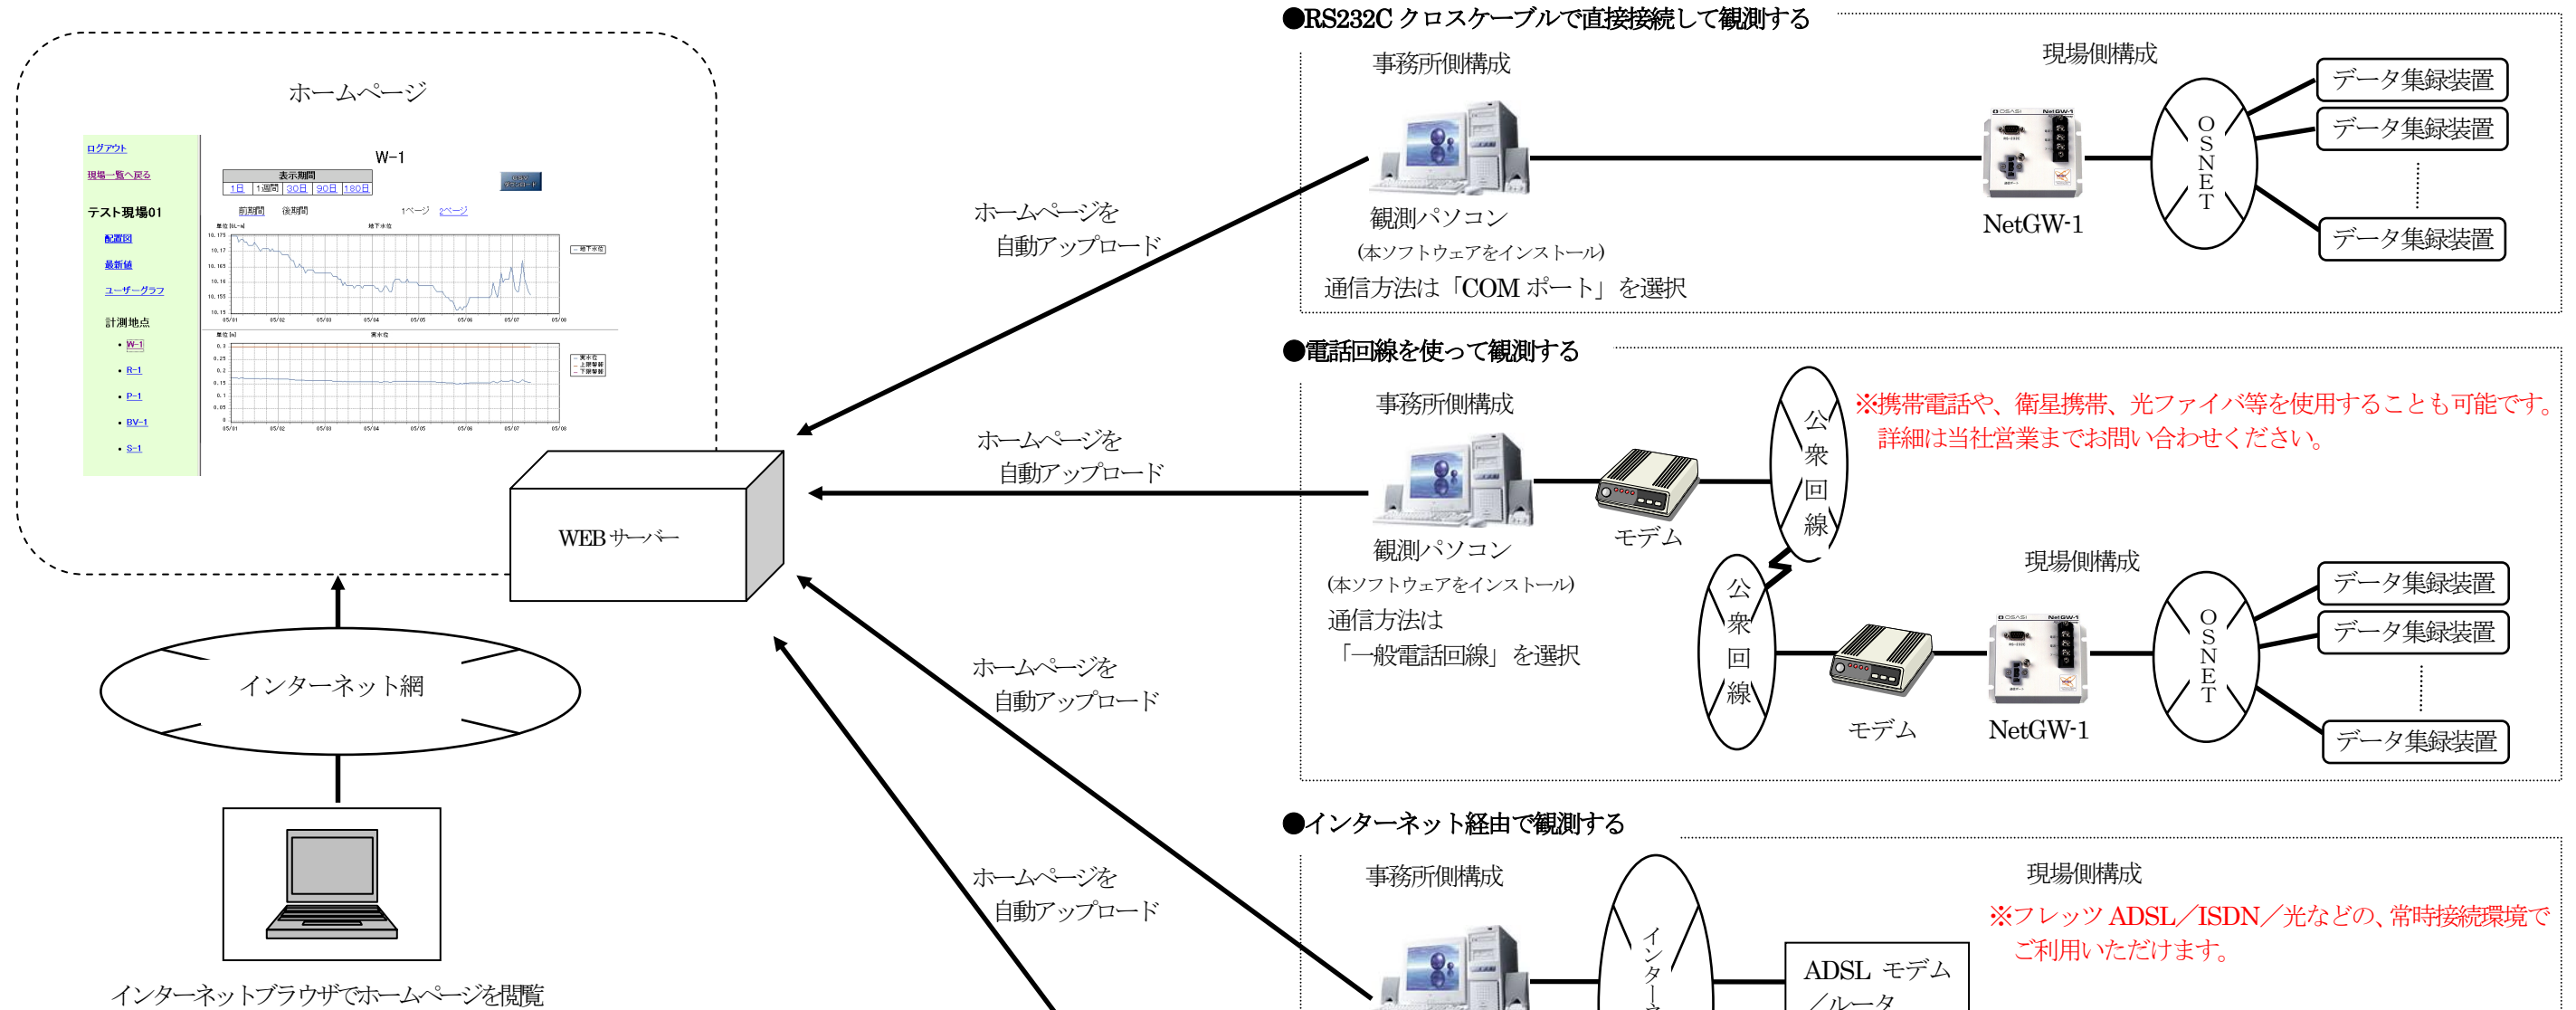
ホームページ

ログアウト
現場一覧へ戻る
テスト現場01
配置図
最新値
ユーザーグラフ
計測地点
W-1
R-1
P-1
BV-1
S-1

W-1
表示期間
1日 1週間 30日 90日 180日
前期間 後期間
1ページ 2ページ

WEB サーバー

インターネット網

インターネットブラウザでホームページを閲覧

ホームページを自動アップロード

ホームページを自動アップロード

ホームページを自動アップロード

ホームページを自動アップロード

●RS232C クロスケーブルで直接接続して観測する

事務所側構成

観測パソコン
(本ソフトウェアをインストール)
通信方法は「COM ポート」を選択

現場側構成

NetGW-1

OSNET

データ集録装置
データ集録装置
データ集録装置

●電話回線を使って観測する

事務所側構成

観測パソコン
(本ソフトウェアをインストール)
通信方法は「一般電話回線」を選択

モデム

公衆回線

※携帯電話や、衛星携帯、光ファイバ等を使用することも可能です。
詳細は当社営業までお問い合わせください。

公衆回線

現場側構成

モデム

NetGW-1

OSNET

データ集録装置
データ集録装置
データ集録装置

●インターネット経由で観測する

事務所側構成

インターネ

現場側構成

※フレッツ ADSL／ISDN／光などの、常時接続環境でご利用いただけます。

ADSL モデム
／ルータ